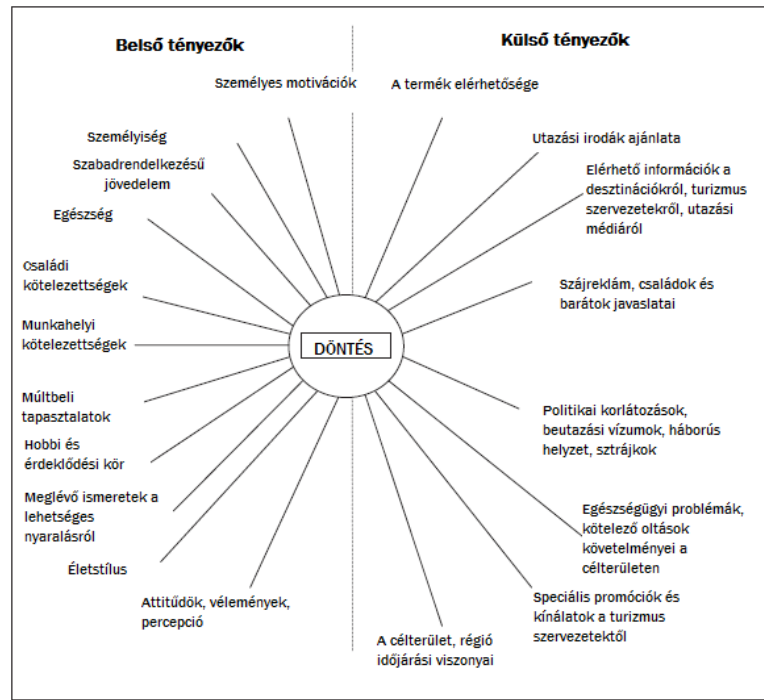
Belső tényezők

Külső tényezők

Személyes motivációk

A termék elérhetősége

Személyiség

Utazási irodák ajánlata

Szabadrendelkezésű jövedelem

Elérhető információk a desztinációkról, turizmus szervezetekről, utazási médiáról

Egészség

Családi kötelezettségek

Szájreklám, családok és barátok javaslatai

Munkahelyi kötelezettségek

DÖNTÉS

Múltbeli tapasztalatok

Politikai korlátozások, beutazási vízumok, háborús helyzet, sztrájkok

Hobbi és érdeklődési kör

Meglévő ismeretek a lehetséges nyaralásról

Egészségügyi problémák, kötelező oltások követelményei a célterületen

Életstílus

Attitűdök, vélemények, percepció

Speciális promóciók és kínálatok a turizmus szervezetektől

A célterület, régió időjárási viszonyai